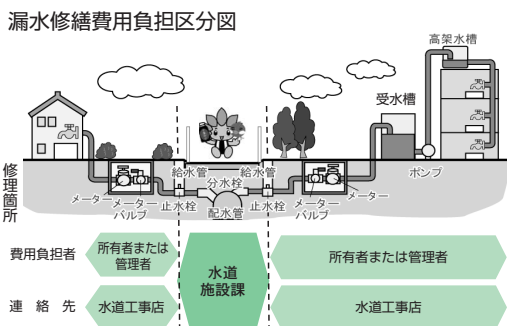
漏水修繕費用負担区分図

高架水槽

受水槽

修理箇所

給水管　給水管

分水栓

メーター　メーターバルブ　止水栓　配水管　止水栓　メーターバルブ　メーター

ポンプ

費用負担者　所有者または管理者　水道施設課　所有者または管理者

連絡先　水道工事店　水道工事店